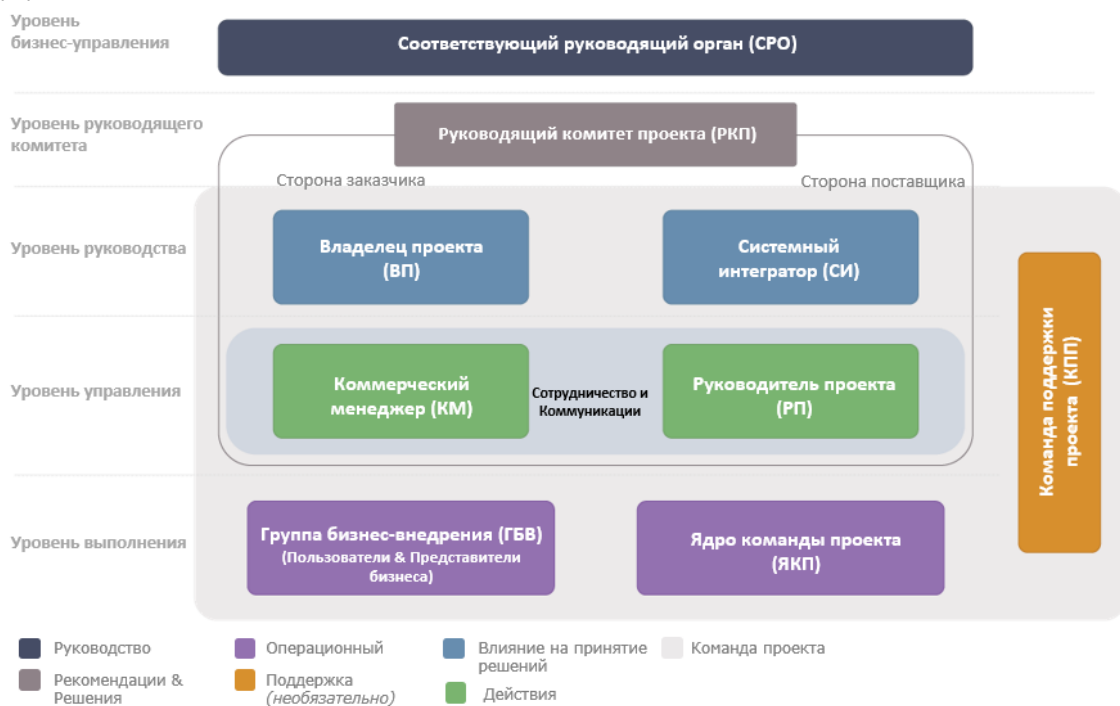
Уровень бизнес-управления

Соответствующий руководящий орган (СРО)

Уровень руководящего комитета

Руководящий комитет проекта (РКП)

Сторона заказчика

Сторона поставщика

Уровень руководства

Владелец проекта (ВП)

Системный интегратор (СИ)

Уровень управления

Коммерческий менеджер (КМ)

Сотрудничество и Коммуникации

Руководитель проекта (РП)

Команда поддержки проекта (КПП)

Уровень выполнения

Группа бизнес-внедрения (ГБВ) (Пользователи & Представители бизнеса)

Ядро команды проекта (ЯКП)

Руководство

Операционный

Влияние на принятие решений

Команда проекта

Рекомендации & Решения

Поддержка (необязательно)

Действия